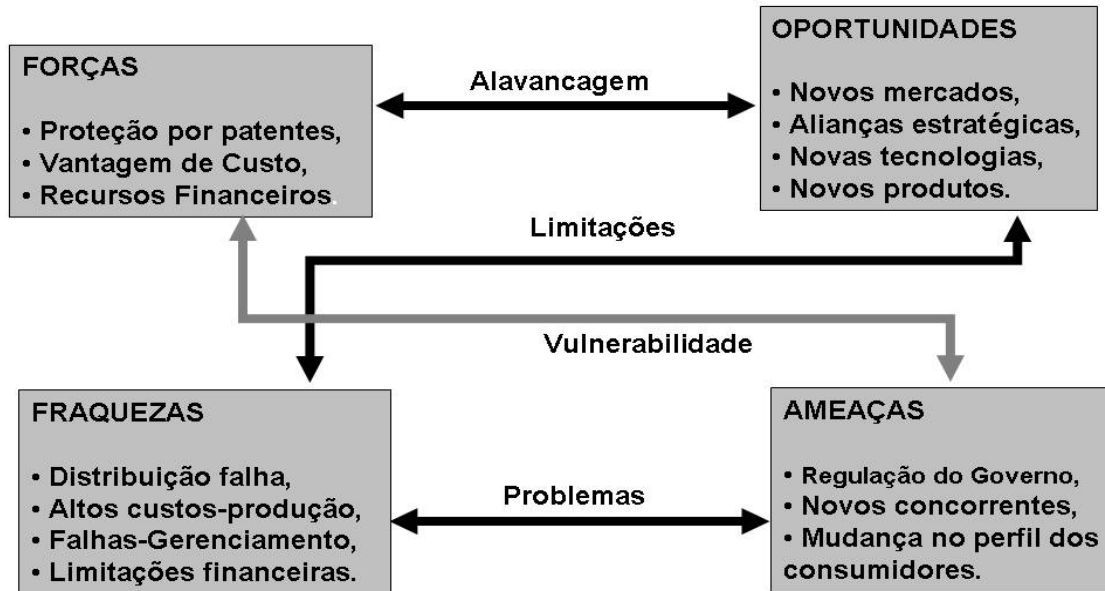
FORÇAS

• Proteção por patentes,
• Vantagem de Custo,
• Recursos Financeiros.

Alavancagem

OPORTUNIDADES

• Novos mercados,
• Alianças estratégicas,
• Novas tecnologias,
• Novos produtos.

Limitações

Vulnerabilidade

FRAQUEZAS

• Distribuição falha,
• Altos custos-produção,
• Falhas-Gerenciamento,
• Limitações financeiras.

Problemas

AMEAÇAS

• Regulação do Governo,
• Novos concorrentes,
• Mudança no perfil dos consumidores.